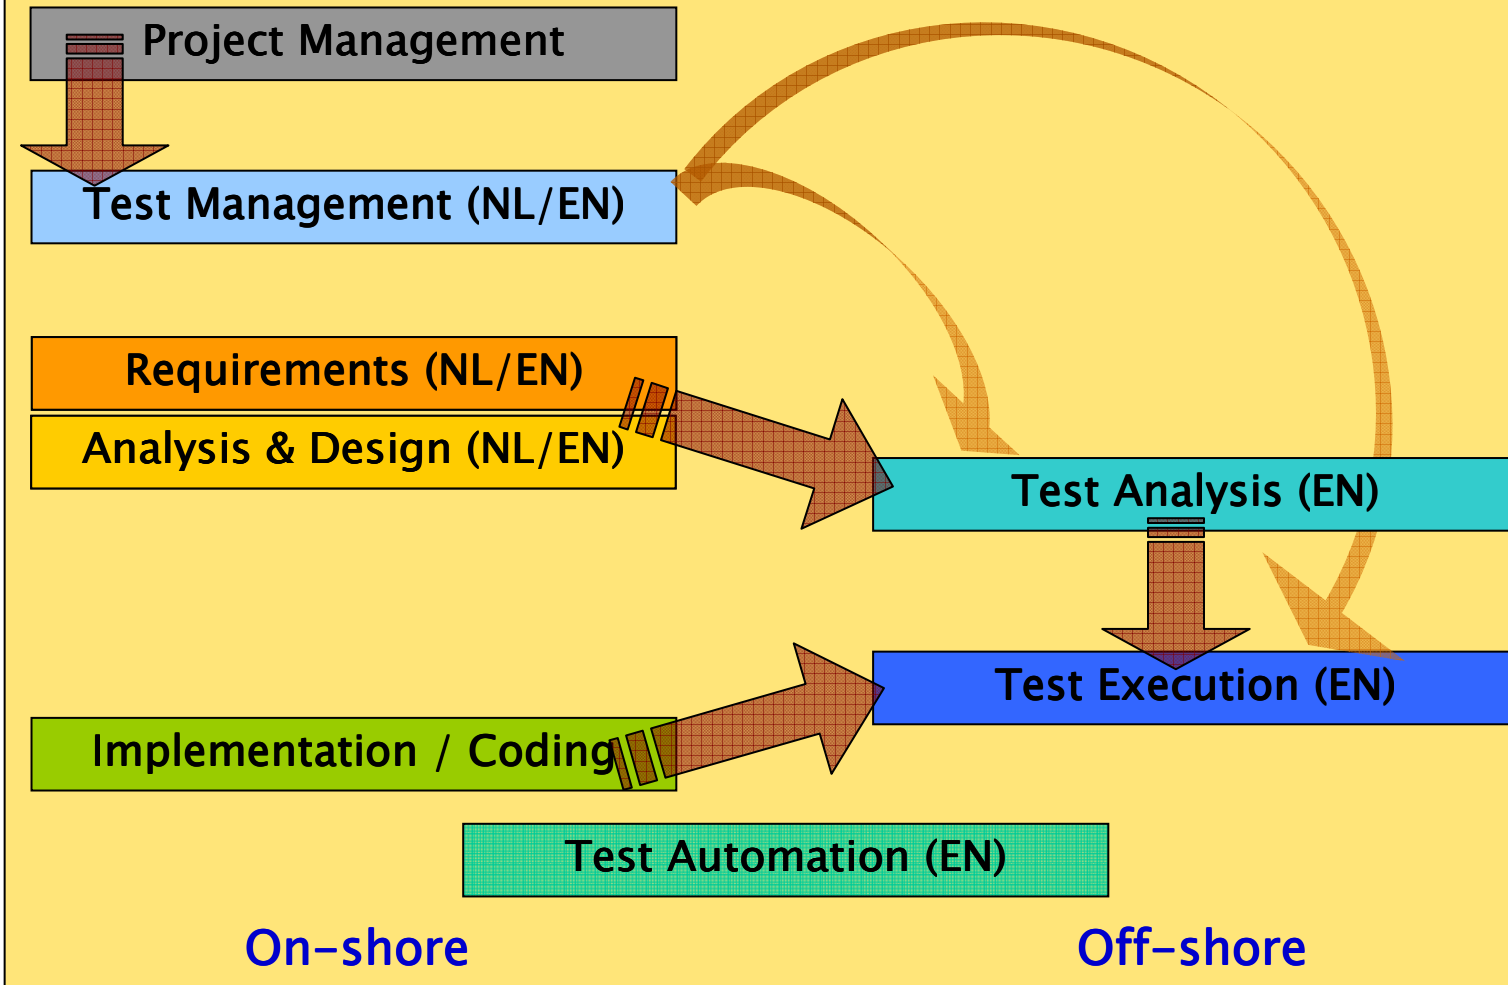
Project Management

Test Management (NL/EN)

Requirements (NL/EN)

Analysis & Design (NL/EN)

Test Analysis (EN)

Test Execution (EN)

Implementation / Coding

Test Automation (EN)

On-shore

Off-shore